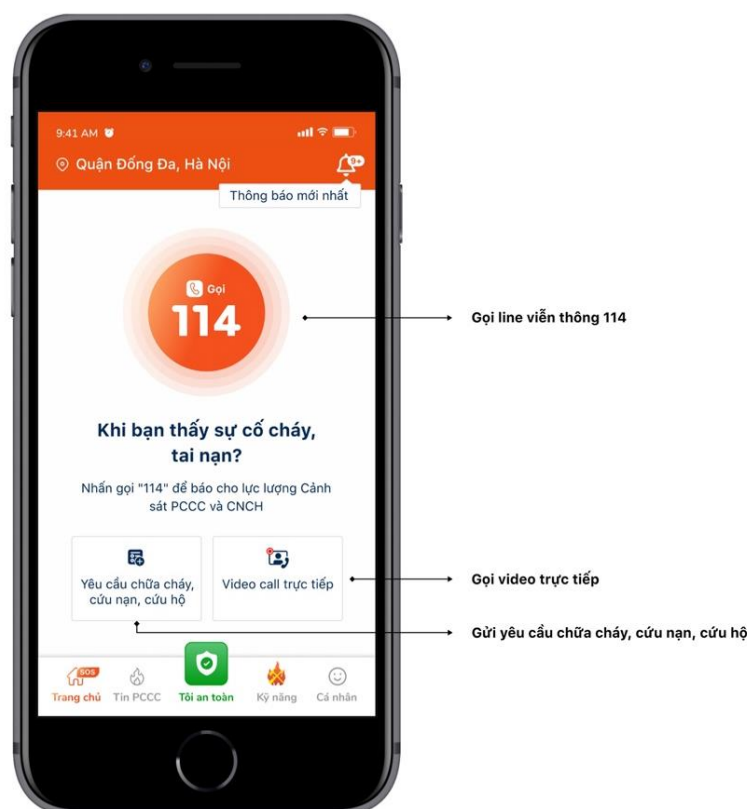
9:41 AM

Quận Đống Đa, Hà Nội

9+

Thông báo mới nhất

Gọi
114

Gọi line viễn thông 114

Khi bạn thấy sự cố cháy, tai nạn?

Nhấn gọi "114" để báo cho lực lượng Cảnh sát PCCC và CNCH

Yêu cầu chữa cháy, cứu nạn, cứu hộ

Video call trực tiếp

Gọi video trực tiếp

Gửi yêu cầu chữa cháy, cứu nạn, cứu hộ

SOS
Trang chủ
Tin PCCC
Tôi an toàn
Kỹ năng
Cá nhân